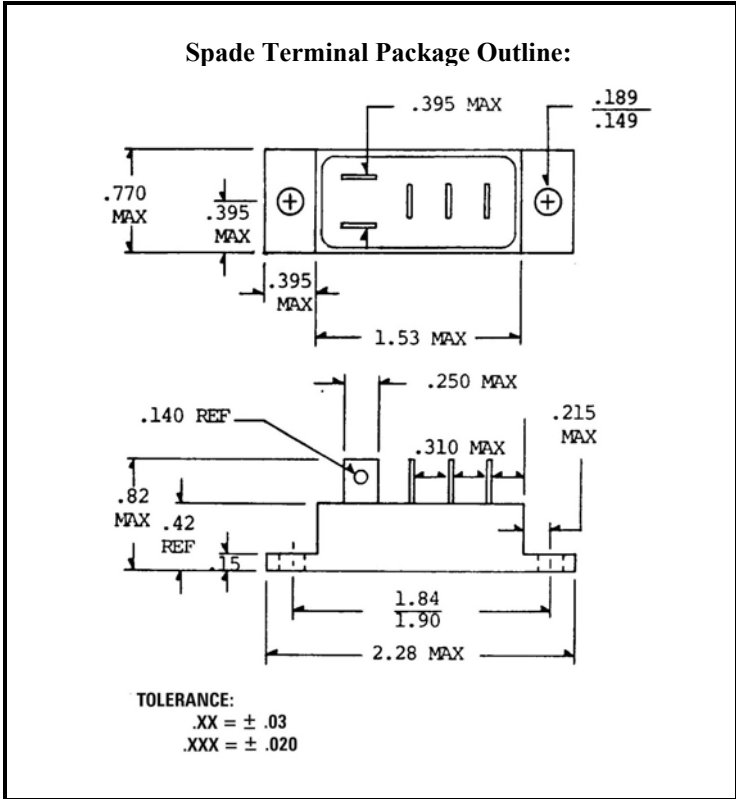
Spade Terminal Package Outline:

.395 MAX

$\frac{.189}{.149}$

.770 MAX

.395 MAX

.395 MAX

1.53 MAX

.250 MAX

.140 REF

.215 MAX

.310 MAX

.82 MAX

.42 REF

.15

$\frac{1.84}{1.90}$

2.28 MAX

TOLERANCE:
.XX = ± .03
.XXX = ± .020